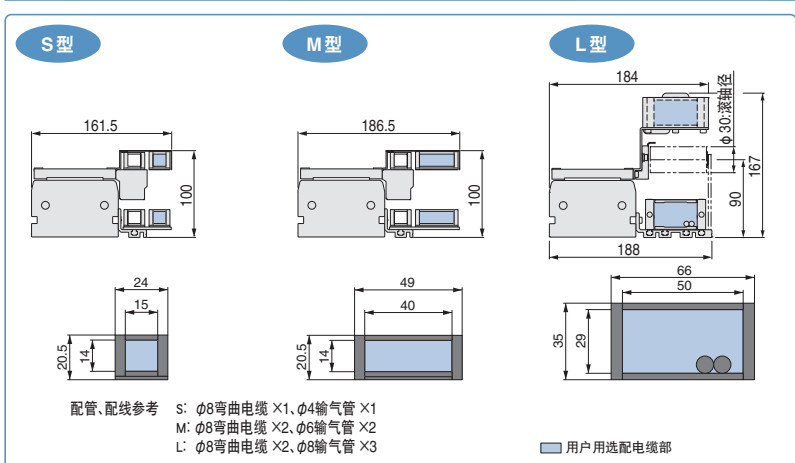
S型

M型

L型

161.5

100

186.5

100

184

$\phi$ 30:滚轴径

167

90

188

24

15

20.5

14

49

40

20.5

14

66

50

35

29

配管、配线参考 S: $\phi$8弯曲电缆 ×1、$\phi$4输气管 ×1
M: $\phi$8弯曲电缆 ×2、$\phi$6输气管 ×2
L: $\phi$8弯曲电缆 ×2、$\phi$8输气管 ×3

用户用选配电缆部